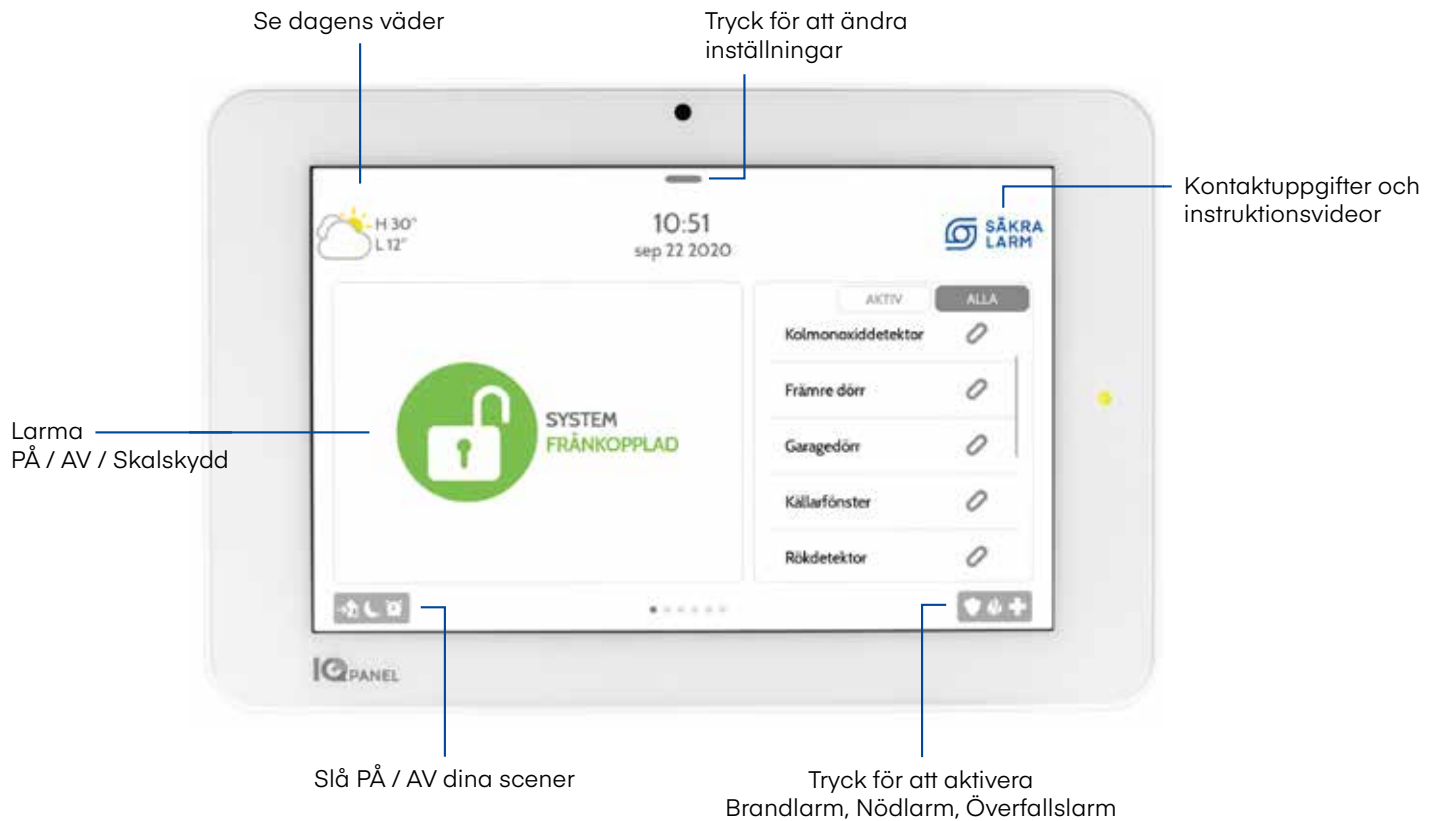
Se dagens väder

Tryck för att ändra inställningar

Kontaktuppgifter och instruktionsvideor

H 30°
L 12°

10:51
sep 22 2020

SÄKRA LARM

AKTIV

ALLA

Kolmonoxiddetektor

Främre dörr

Garagedörr

Källarfönster

Rökdetektor

Larma
PÅ / AV / Skalskydd

SYSTEM
FRÅNKOPPLAD

IQ PANEL

Slå PÅ / AV dina scener

Tryck för att aktivera
Brandlarm, Nödlarm, Överfallslarm